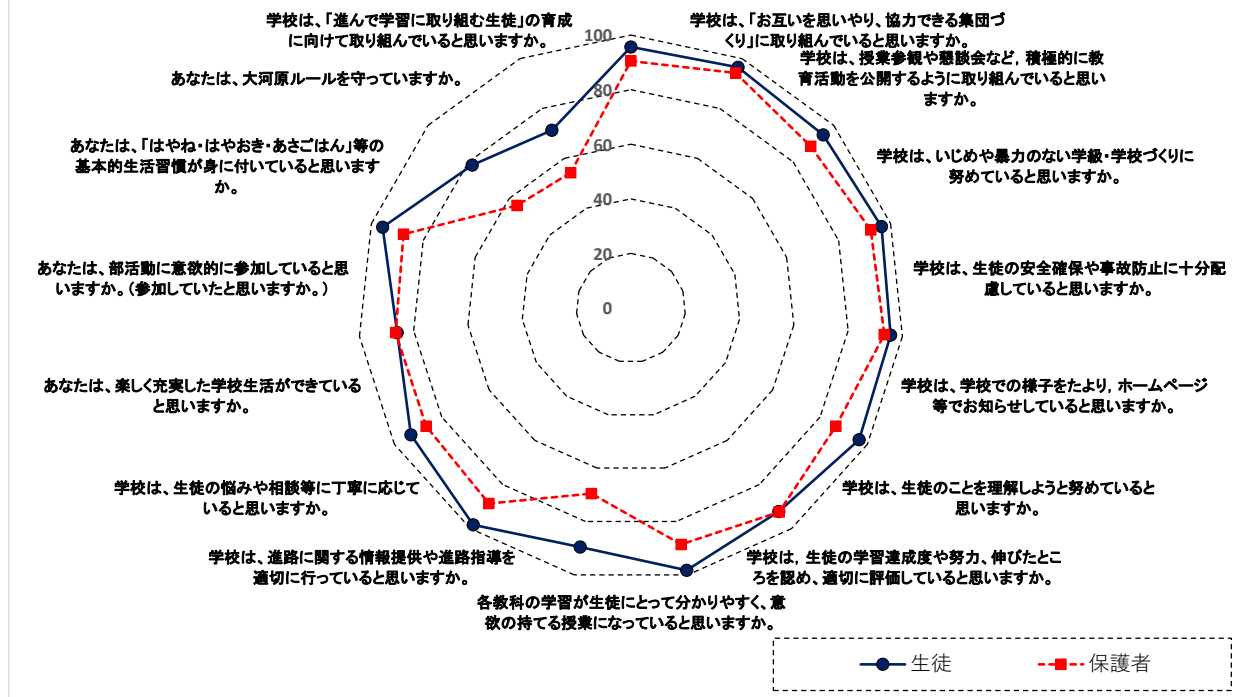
学校は、「進んで学習に取り組む生徒」の育成に向けて取り組んでいると思いますか。

学校は、「お互いを思いやり、協力できる集団づくり」に取り組んでいると思いますか。

学校は、授業参観や懇談会など，積極的に教育活動を公開するように取り組んでいると思いますか。

学校は、いじめや暴力のない学級・学校づくりに努めていると思いますか。

学校は、生徒の安全確保や事故防止に十分配慮していると思いますか。

学校は、学校での様子をたより，ホームページ等でお知らせしていると思いますか。

学校は、生徒のことを理解しようと努めていると思いますか。

学校は，生徒の学習達成度や努力、伸びたところを認め、適切に評価していると思いますか。

各教科の学習が生徒にとって分かりやすく、意欲の持てる授業になっていると思いますか。

学校は、進路に関する情報提供や進路指導を適切に行っていると思いますか。

学校は、生徒の悩みや相談等に丁寧に応じていると思いますか。

あなたは、楽しく充実した学校生活ができていると思いますか。

あなたは、部活動に意欲的に参加していると思いますか。（参加していたと思いますか。）

あなたは、「はやね・はやおき・あさごはん」等の基本的生活習慣が身に付いていると思いますか。

あなたは、大河原ルールを守っていますか。

100
80
60
40
20
0

生徒
保護者